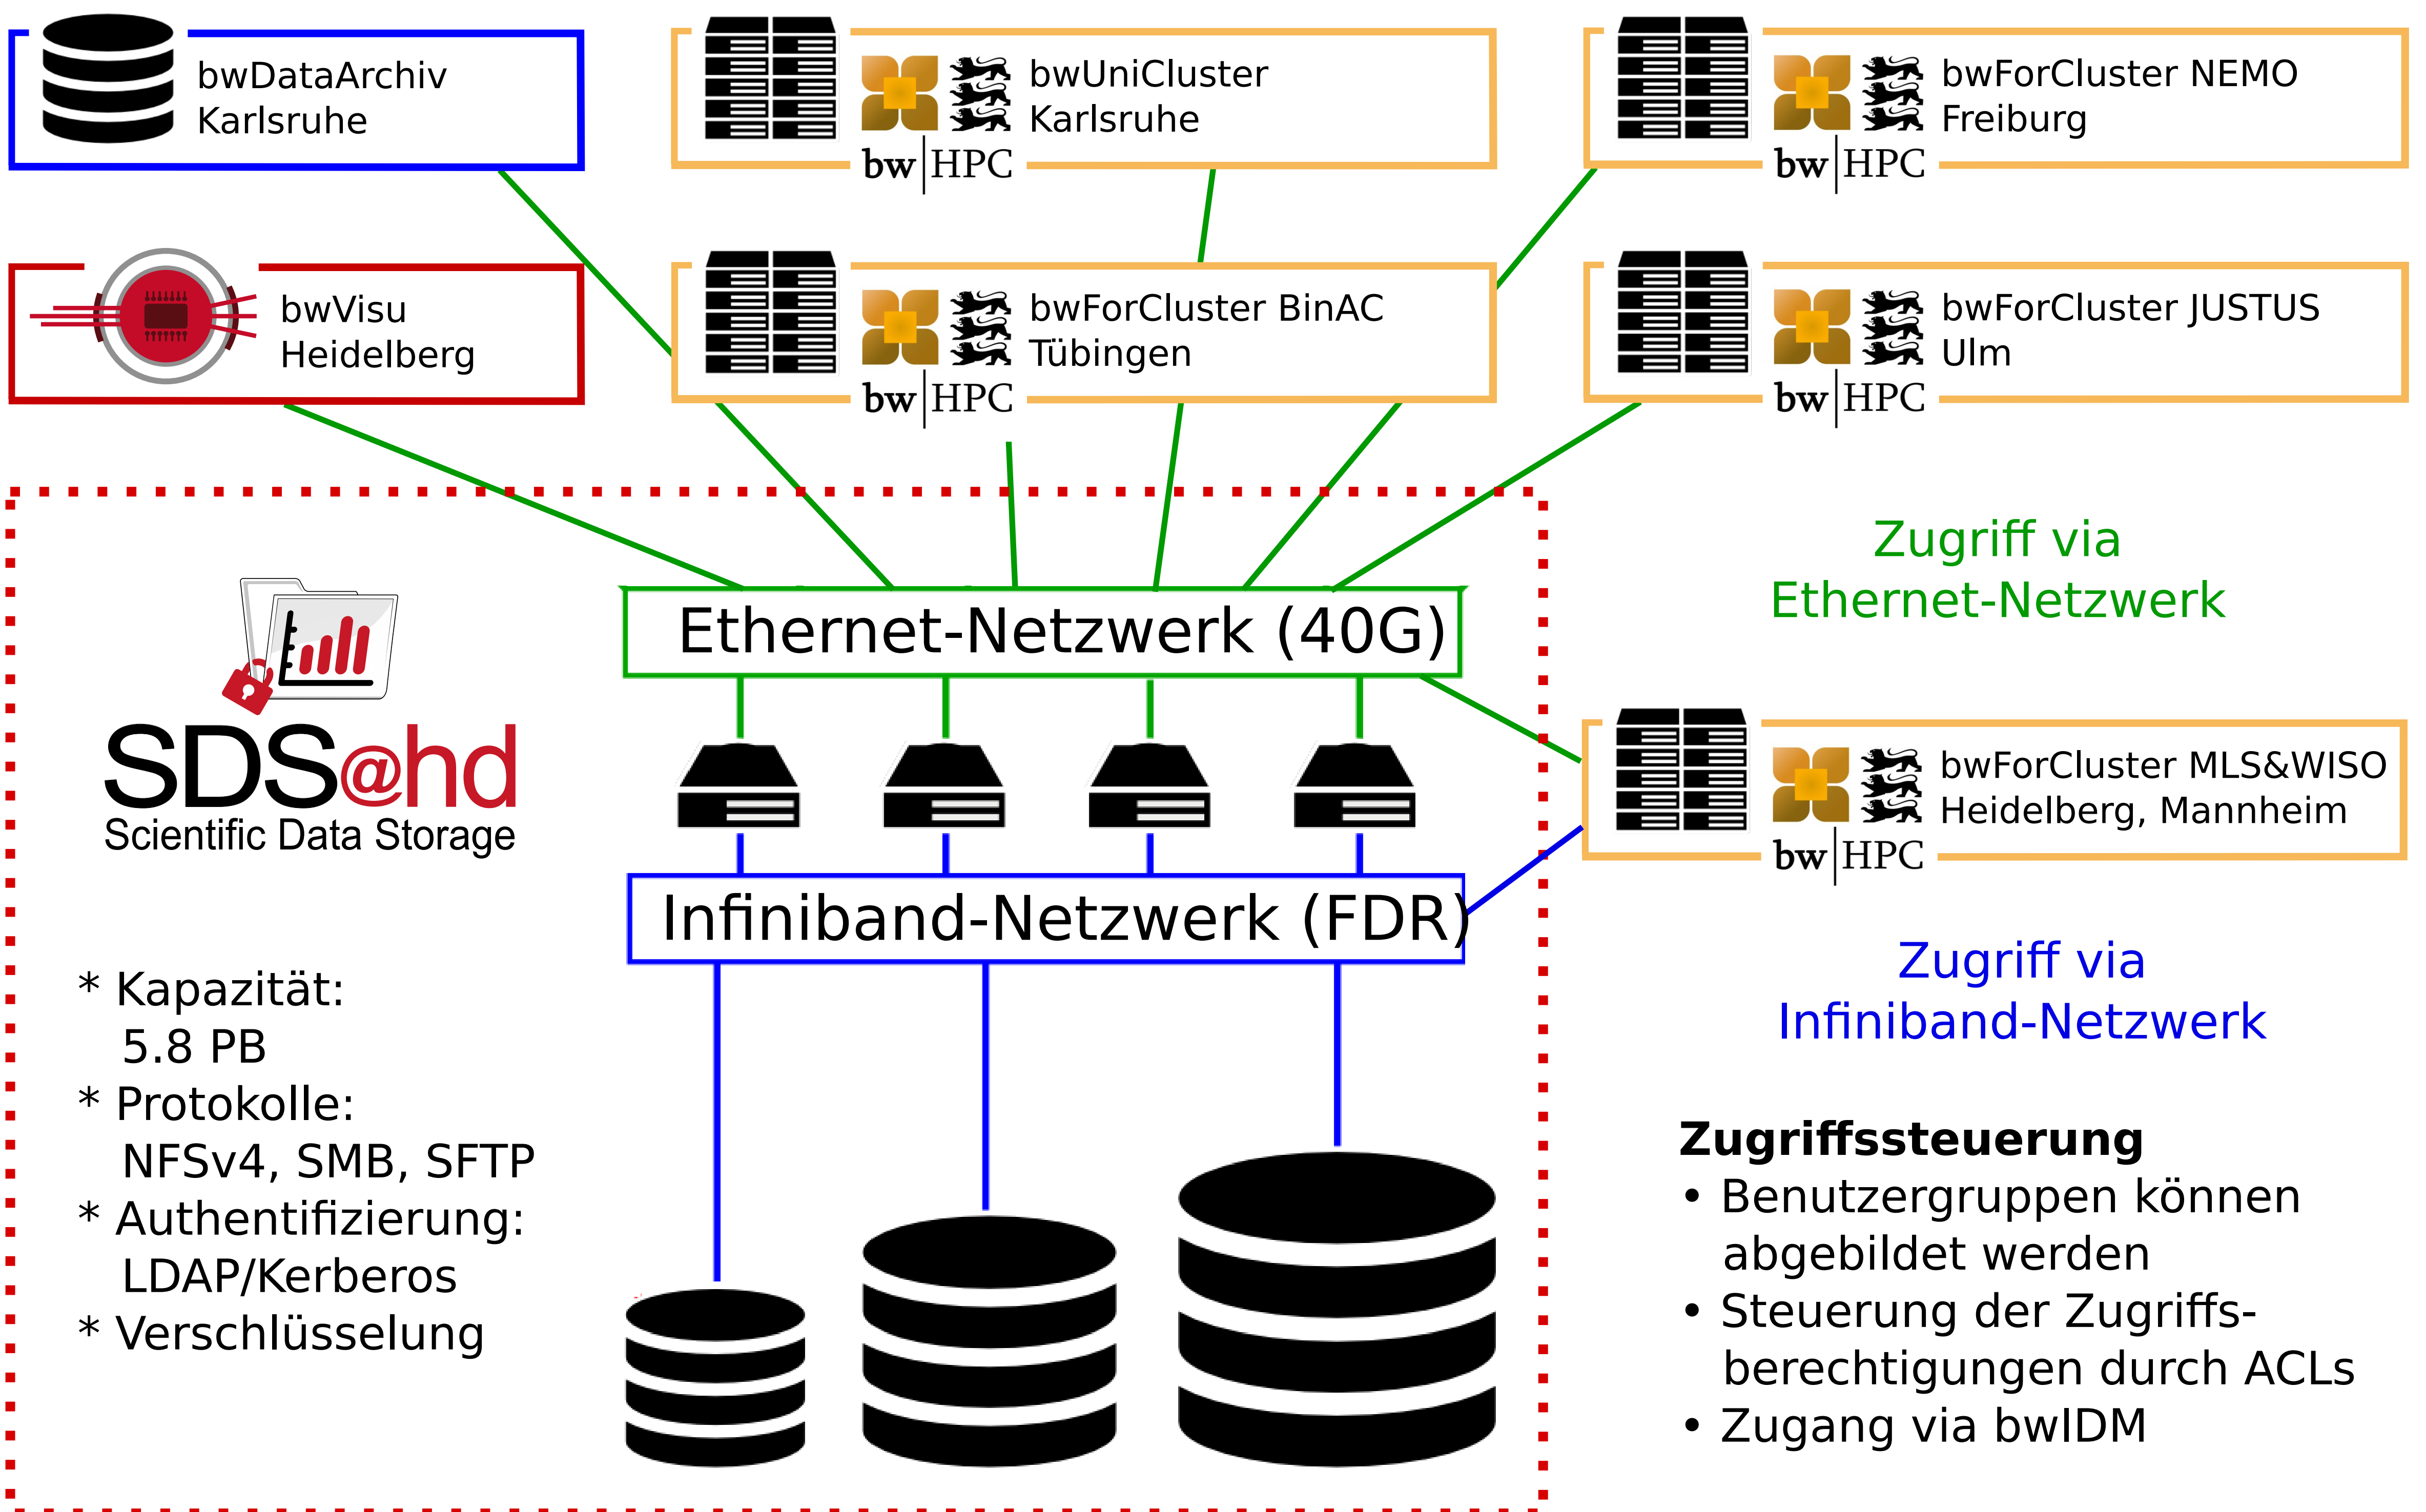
bwDataArchiv
Karlsruhe

bwUniCluster
Karlsruhe
bw|HPC

bwForCluster NEMO
Freiburg
bw|HPC

bwVisu
Heidelberg

bwForCluster BinAC
Tübingen
bw|HPC

bwForCluster JUSTUS
Ulm
bw|HPC

Zugriff via
Ethernet-Netzwerk

Ethernet-Netzwerk (40G)

SDS@hd
Scientific Data Storage

bwForCluster MLS&WISO
Heidelberg, Mannheim
bw|HPC

Infiniband-Netzwerk (FDR)

Zugriff via
Infiniband-Netzwerk

* Kapazität:
5.8 PB
* Protokolle:
NFSv4, SMB, SFTP
* Authentifizierung:
LDAP/Kerberos
* Verschlüsselung

**Zugriffssteuerung**
• Benutzergruppen können abgebildet werden
• Steuerung der Zugriffsberechtigungen durch ACLs
• Zugang via bwIDM